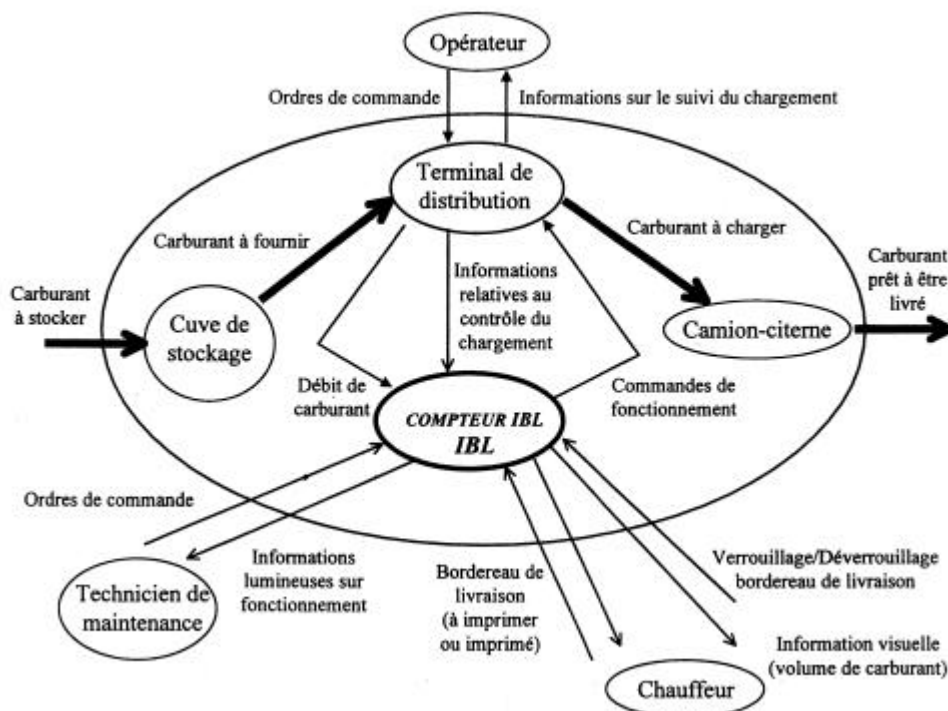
Opérateur

Ordres de commande

Informations sur le suivi du chargement

Terminal de distribution

Carburant à fournir

Carburant à charger

Carburant à stocker

Cuve de stockage

Informations relatives au contrôle du chargement

Camion-citerne

Carburant prêt à être livré

Débit de carburant

COMPTEUR IBL
IBL

Commandes de fonctionnement

Ordres de commande

Informations lumineuses sur fonctionnement

Technicien de maintenance

Bordereau de livraison (à imprimer ou imprimé)

Verrouillage/Déverrouillage bordereau de livraison

Information visuelle (volume de carburant)

Chauffeur